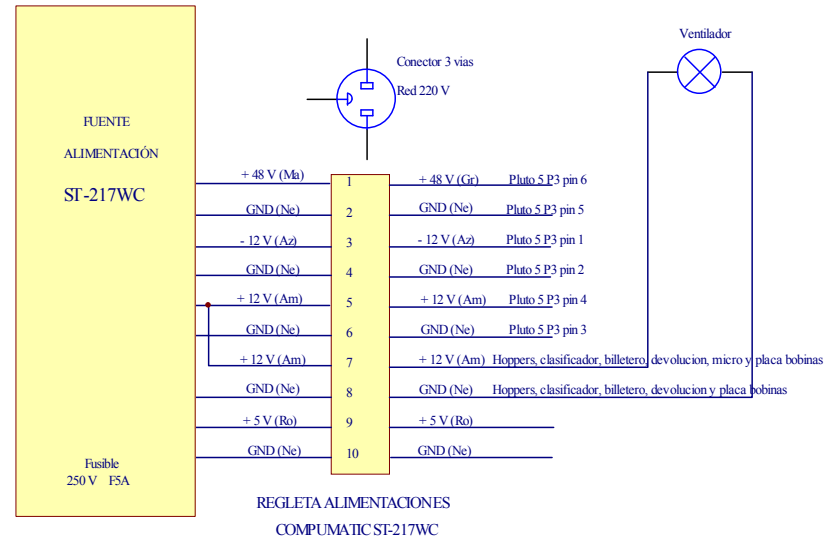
FUENTE
ALIMENTACIÓN
ST-217WC

Fusible
250 V F5A

Conector 3 vias
Red 220 V

Ventilador

+ 48 V (Ma) 1 + 48 V (Gr) Pluto 5 P3 pin 6
GND (Ne) 2 GND (Ne) Pluto 5 P3 pin 5
- 12 V (Az) 3 - 12 V (Az) Pluto 5 P3 pin 1
GND (Ne) 4 GND (Ne) Pluto 5 P3 pin 2
+ 12 V (Am) 5 + 12 V (Am) Pluto 5 P3 pin 4
GND (Ne) 6 GND (Ne) Pluto 5 P3 pin 3
+ 12 V (Am) 7 + 12 V (Am) Hoppers, clasificador, billetero, devolucion, micro y placa bobinas
GND (Ne) 8 GND (Ne) Hoppers, clasificador, billetero, devolucion y placa bobinas
+ 5 V (Ro) 9 + 5 V (Ro)
GND (Ne) 10 GND (Ne)

REGLETA ALIMENTACIONES
COMPUMATIC ST-217WC